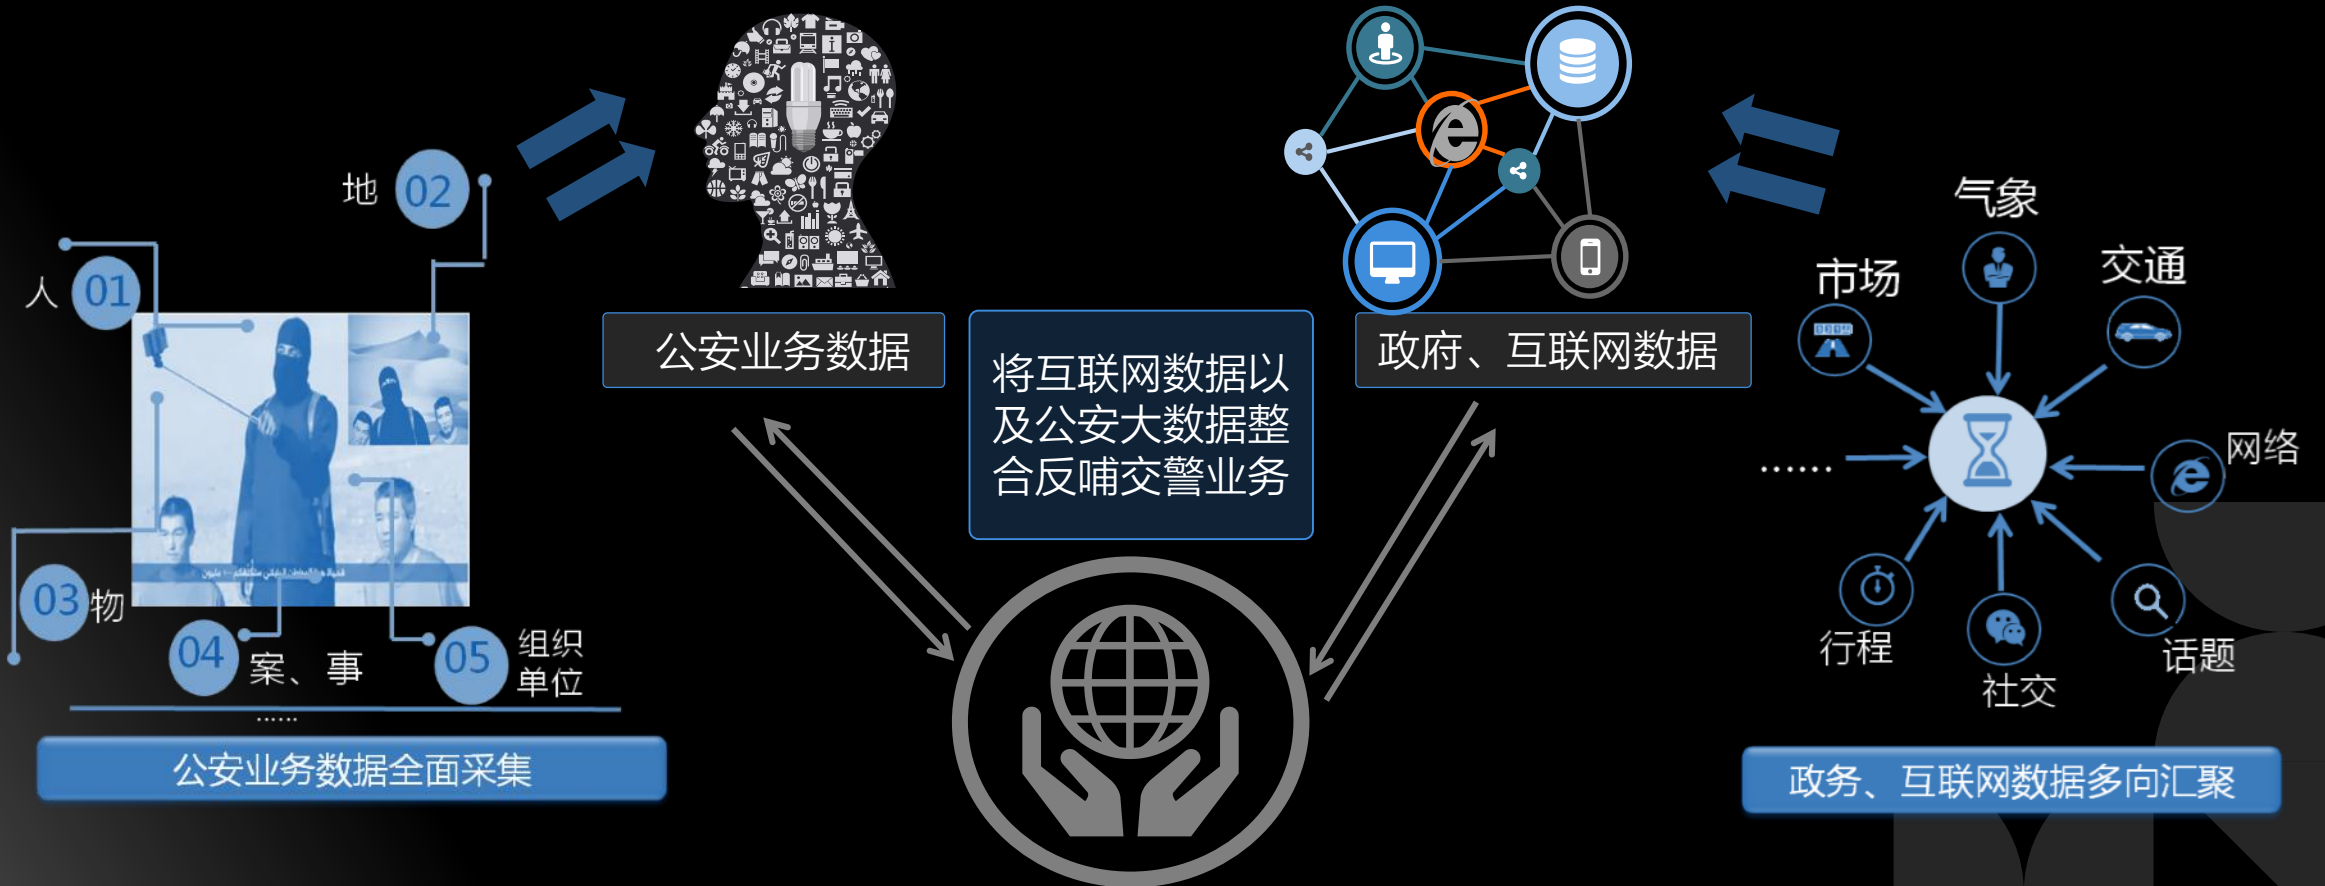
地 02

人 01

03 物

04 案、事

05 组织 单位

......

公安业务数据全面采集

公安业务数据

将互联网数据以及公安大数据整合反哺交警业务

政府、互联网数据

气象

市场

交通

网络

......

行程

社交

话题

政务、互联网数据多向汇聚